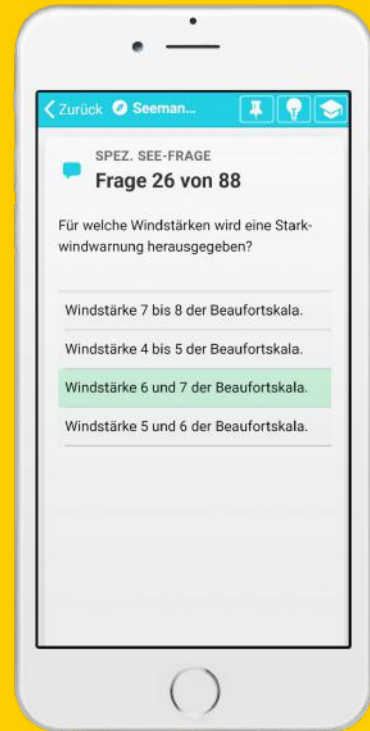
Zurück Seeman...

SPEZ. SEE-FRAGE
Frage 26 von 88

Für welche Windstärken wird eine Starkwindwarnung herausgegeben?

Windstärke 7 bis 8 der Beaufortskala.

Windstärke 4 bis 5 der Beaufortskala.

Windstärke 6 und 7 der Beaufortskala.

Windstärke 5 und 6 der Beaufortskala.